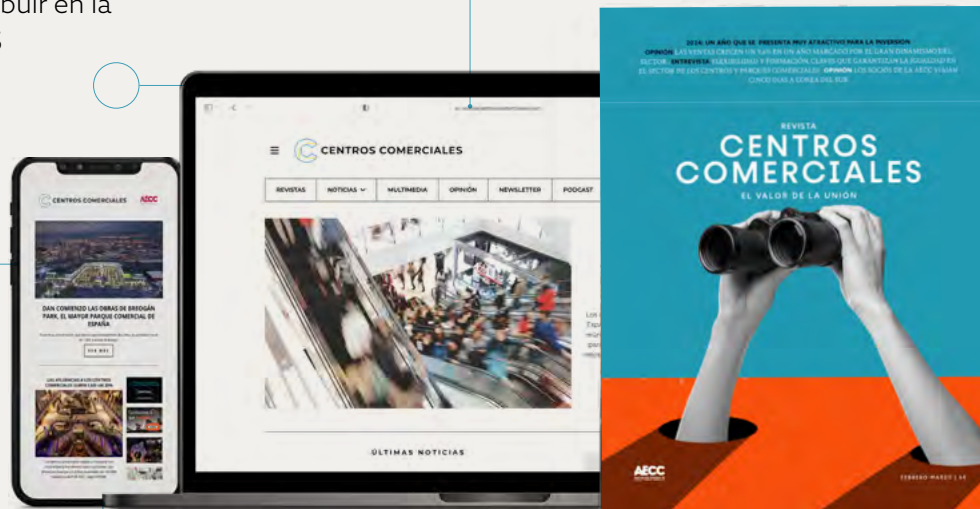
buir en la
S

CENTROS COMERCIALES

REVISTAS | NOTICIAS | MULTIMEDIA | OPINIÓN | NEWSLETTER | PODCAST

ÚLTIMAS NOTICIAS

CENTROS COMERCIALES AECC

DAN COMIENZO LAS OBRAS DE BREOGÁN PARK, EL MAYOR PARQUE COMERCIAL DE ESPAÑA

VER MÁS

2024: UN AÑO QUE SE PRESENTA MUY ATRACTIVO PARA LA INVERSIÓN
OPINIÓN LAS VENTAS CRECEN UN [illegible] EN UN AÑO MARCADO POR EL GRAN DINAMISMO DEL SECTOR | ENTREVISTA FLEXIBILIDAD Y FORMACIÓN, CLAVES QUE GARANTIZAN LA IGUALDAD EN EL SECTOR DE LOS CENTROS Y PARQUES COMERCIALES | OPINIÓN LOS SOCIOS DE LA AECC VIAJAN CINCO DÍAS A COREA DEL SUR

REVISTA
CENTROS COMERCIALES
EL VALOR DE LA UNIÓN

AECC

FEBRERO-MARZO | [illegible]